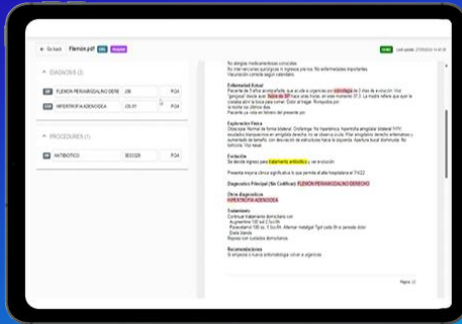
Go back Flemon.pdf

Last update: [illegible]

DIAGNOSIS (2)

FLEMON PERIAMIGDALINO DERE J36 POA

HIPERTROFIA ADENOIDEA J35.1 POA

PROCEDURES (1)

ANTIBIOTICO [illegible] POA

No alergias medicamentosas conocidas
No intervenciones quirúrgicas ni ingresos previos. No enfermedades importantes
Vacunación correcta según calendario

Enfermedad Actual
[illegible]

Exploración Física
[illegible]

Evolución
Se decide ingreso para tratamiento antibiótico y ver evolución
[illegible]

Diagnóstico Principal (No Codificar): FLEMON PERIAMIGDALINO DERECHO

Otros diagnósticos
HIPERTROFIA ADENOIDEA

Tratamiento
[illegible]

Recomendaciones
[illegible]

Página 1/2